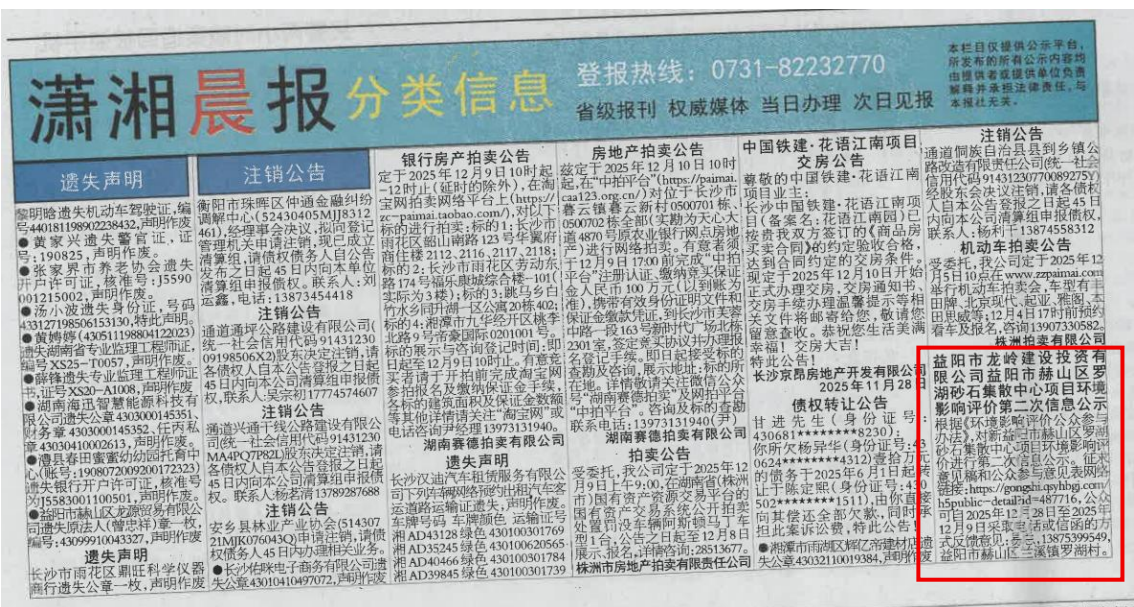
潇湘晨报 分类信息

登报热线：0731-82232770

省级报刊 权威媒体 当日办理 次日见报

本栏目仅提供公示平台，所发布的所有公示内容均由提供者或提供单位负责解释并承担法律责任，与本报社无关。

遗失声明

黎明晗遗失机动车驾驶证，编号440181199802238432，声明作废。
●黄家兴遗失警官证，证号：190825，声明作废。
●张家界市养老协会遗失开户许可证，核准号：J5590001215002，声明作废。
●汤小波遗失身份证，号码433127198506153130，特此声明。
●黄鸫婷(430511198804122023)遗失湖南省专业监理工程师证，编号XS25-T0057，声明作废。
●薛锋遗失专业监理工程师证书，证号XS20-A1008，声明作废。
●湖南海迅智慧能源科技有限公司遗失公章4303000145351、财务章4303000145352，任内私章43030410002613，声明作废。
●澧县春田蜜蜜幼幼园托育中心(账号：190807200920017232)遗失开户许可证，核准号为J5583001100501，声明作废。
●益阳市赫山区龙源贸易有限公司遗失原法人(曾忠祥)章一枚，编号：43099910043327，声明作废。

遗失声明

长沙市雨花区鼎旺科学仪器商行遗失公章一枚，声明作废。

注销公告

衡阳市珠晖区仲通金融纠纷调解中心(52430405MJ8312461)，经理事会决议，拟向登记管理机关申请注销，现已成立清算组，请债权债务人自公告发布之日起45日内向本单位清算组申报债权。联系人：刘运鑫，电话：13873454418

注销公告

通道湘坪公路建设有限公司(统一社会信用代码91431230091985063X2)股东决定注销，请各债权人自本公告登报之日起45日内向本公司清算组申报债权。联系人：吴宗初17774574607

注销公告

通道兴通干线公路建设有限公司(统一社会信用代码91431230MA4PQ7P82L)股东决定注销，请各债权人自本公告登报之日起45日内向本公司清算组申报债权。联系人：杨茗清13789287688

注销公告

安乡县林业产业协会(51430721MJK076043Q)申请注销，请债权债务人于45日内办理相关业务。
●长沙佳咪电子商务有限公司遗失公章43010410497072，声明作废。

银行房产拍卖公告

定于2025年12月9日10时起—12时止(延时的除外)，在淘宝网拍卖网络平台上(https://zc-paimai.taobao.com/)，对以下标的进行拍卖：标的1：长沙市雨花区韶山南路123号平冀府商住楼2112、2116、2117、2118；标的2：长沙市雨花区劳动东路174号福乐康城综合楼-101(含1-3层)、二层；标的3：跳马乡白竹水乡同升湖一区公寓20栋402；标的4：湘潭市九华经开区桃李北路9号书香御园第1栋(实际为3楼)；标的5：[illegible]标的展示与咨询登记时间：即日起至12月9日10时止。有意竞买者请于拍卖前完成淘宝网实名认证注册及报名，具体要求以拍卖页面为准。有意竞买者请携带有效证件，报名参加竞买，参与竞拍并缴纳保证金手续，参与拍卖。各标的建筑面积及保证金数额等详见网上拍卖公告或“淘宝网”或电话咨询拍卖经理13973131940。

湖南赛德拍卖有限公司

遗失声明

长沙汉迪汽车租赁服务有限公司下列车辆经营许可证遗失，声明作废。车牌号码 车牌颜色 运输证号
湘AD43128 绿色 430100301769
湘AD35245 绿色 430100620565
湘AD40466 绿色 430100301784
湘AD39845 绿色 430100301739

房地产拍卖公告

兹定于2025年12月10日10时起，在“中拍平台”(https://paimai.caa123.org.cn/)对位于长沙市春云镇春云新村0500701栋、0500702栋全部(实勘为天心大道4870号原农业银行网点房地产)进行网络拍卖。有意者须于12月9日17:00前完成“中拍平台”注册认证，缴纳竞买保证金人民币100万元(以到账为准)，携带有效身份证明文件和保证金缴款凭证，到长沙市芙蓉中路一段163号新时代广场北栋2301室，签定竞买协议并办理报名登记手续。即日起接受标的咨询及查勘，展示地址：标的所在地。详情敬请关注微信公众号“湖南赛德拍卖”及网站平台“中拍平台”。咨询及标的查勘联系电话：13973131940(尹)

湖南赛德拍卖有限公司

拍卖公告

受委托，我公司定于2025年12月9日上午9:00，在湖南省(株洲市)国有资产资源交易平台的国有资产交易系统公开拍卖处置闲置报废车辆阿斯顿马丁车型1台，公告之日起至12月8日展示，报名，详情咨询：28513677。

株洲市房地产拍卖有限责任公司

中国铁建·花语江南项目交房公告

尊敬的中国铁建·花语江南项目业主：
长沙中国铁建·花语江南项目(备案名：花语江南园)已按贵我双方签订的《商品房买卖合同》的约定验收合格，达到合同约定的交房条件。现定于2025年12月10日开始正式办理交房，交房通知书、交房手续办理温馨提示等相关文件将邮寄给您，敬请您留意查收。恭祝您生活美满幸福！交房大吉！
特此公告！

长沙京昂房地产开发有限公司
2025年11月28日

债权转让公告

甘逆先生(身份证号：430681********8230)：
你所欠杨异华(身份证号：430624********4312)壹拾万元的债务于2025年6月1日起转让于陈定熙(身份证号：430502********1511)，由你直接向其偿还全部欠款，同时承担此案诉讼费，特此公告！
●湘潭市雨湖区辉亿帝建材店遗失公章43032110019384，声明作废。

注销公告

通道侗族自治县县到乡镇公路改造有限责任公司(统一社会信用代码91431230770089275Y)经股东会决议注销，请各债权人自本公告登报之日起45日内向本公司清算组申报债权，联系人：杨利平13874558312

机动车拍卖公告

受委托，我公司定于2025年12月5日10点在www.zpaimai.com举行机动车拍卖会，车型有丰田陶、北京现代、起亚、雅阁、本田思威等，12月4日17时前预约看车及报名，咨询13907330582。

株洲市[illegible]

益阳市龙岭建设投资有限公司益阳市赫山区罗湖砂石集散中心项目环境影响评价第二次信息公示

根据《环境影响评价公众参与办法》，对新益阳市赫山区罗湖砂石集散中心项目环境影响评价进行第二次信息公示，征求意见稿和公众参与意见表网络链接：https://gongshi.qsyhbgj.com/h5public-detail?id=487716，公众可于2025年12月28日至2025年12月9日采取电话或信函的方式反馈意见，联系人：13875399549，益阳市赫山区三溪镇罗湖村。